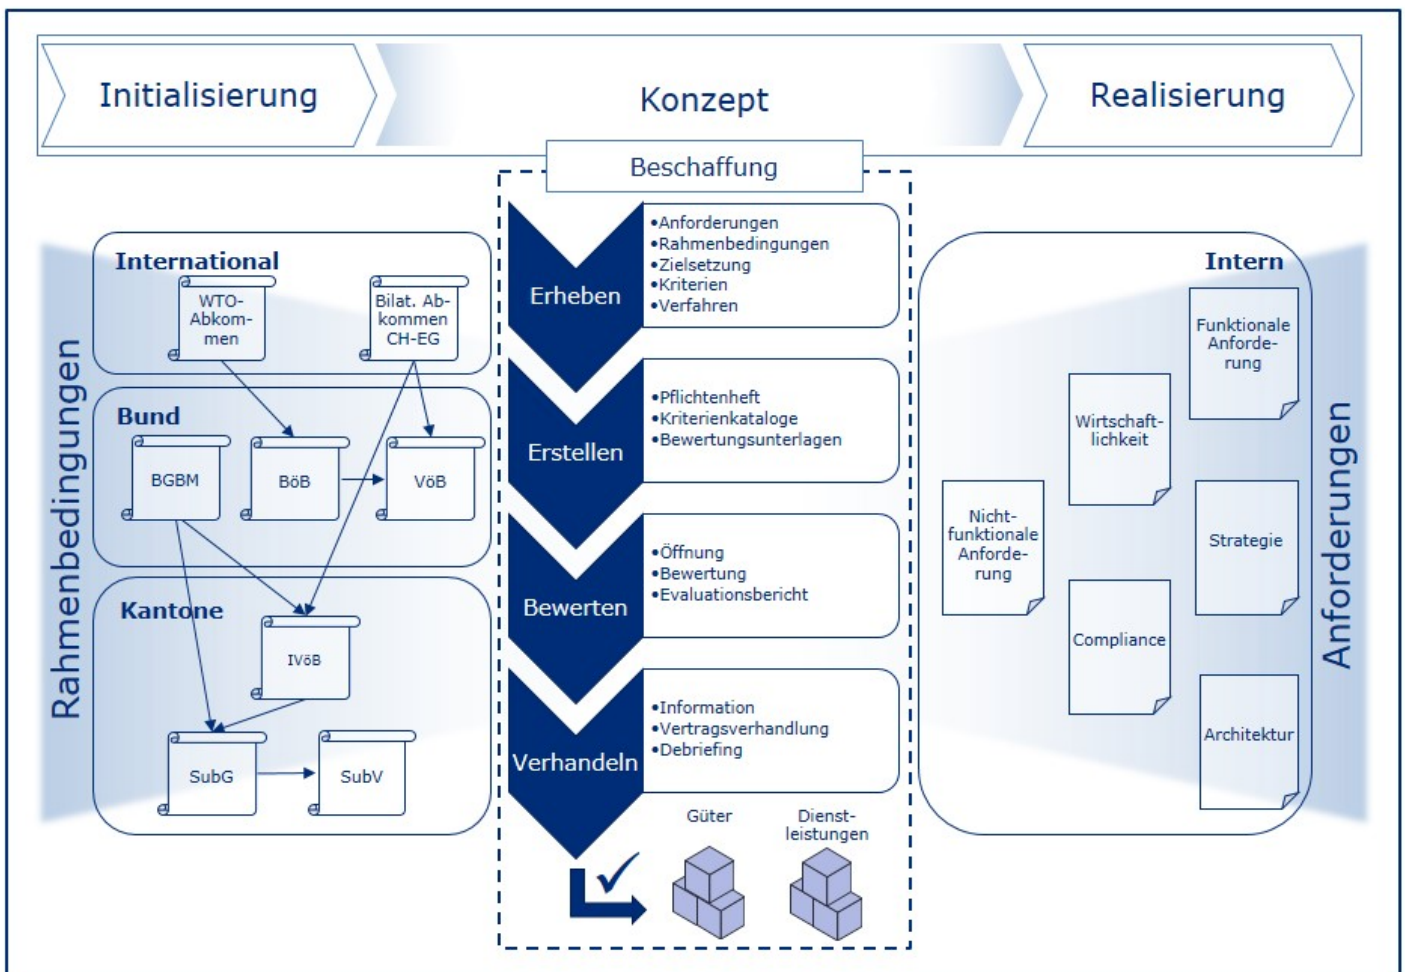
Initialisierung

Konzept

Realisierung

Beschaffung

Rahmenbedingungen

International

WTO-Abkommen

Bilat. Abkommen CH-EG

Bund

BGBM

BöB

VöB

Kantone

IVöB

SubG

SubV

Erheben

•Anforderungen
•Rahmenbedingungen
•Zielsetzung
•Kriterien
•Verfahren

Erstellen

•Pflichtenheft
•Kriterienkataloge
•Bewertungsunterlagen

Bewerten

•Öffnung
•Bewertung
•Evaluationsbericht

Verhandeln

•Information
•Vertragsverhandlung
•Debriefing

Güter

Dienstleistungen

Intern

Funktionale Anforderung

Wirtschaftlichkeit

Nicht-funktionale Anforderung

Strategie

Compliance

Architektur

Anforderungen